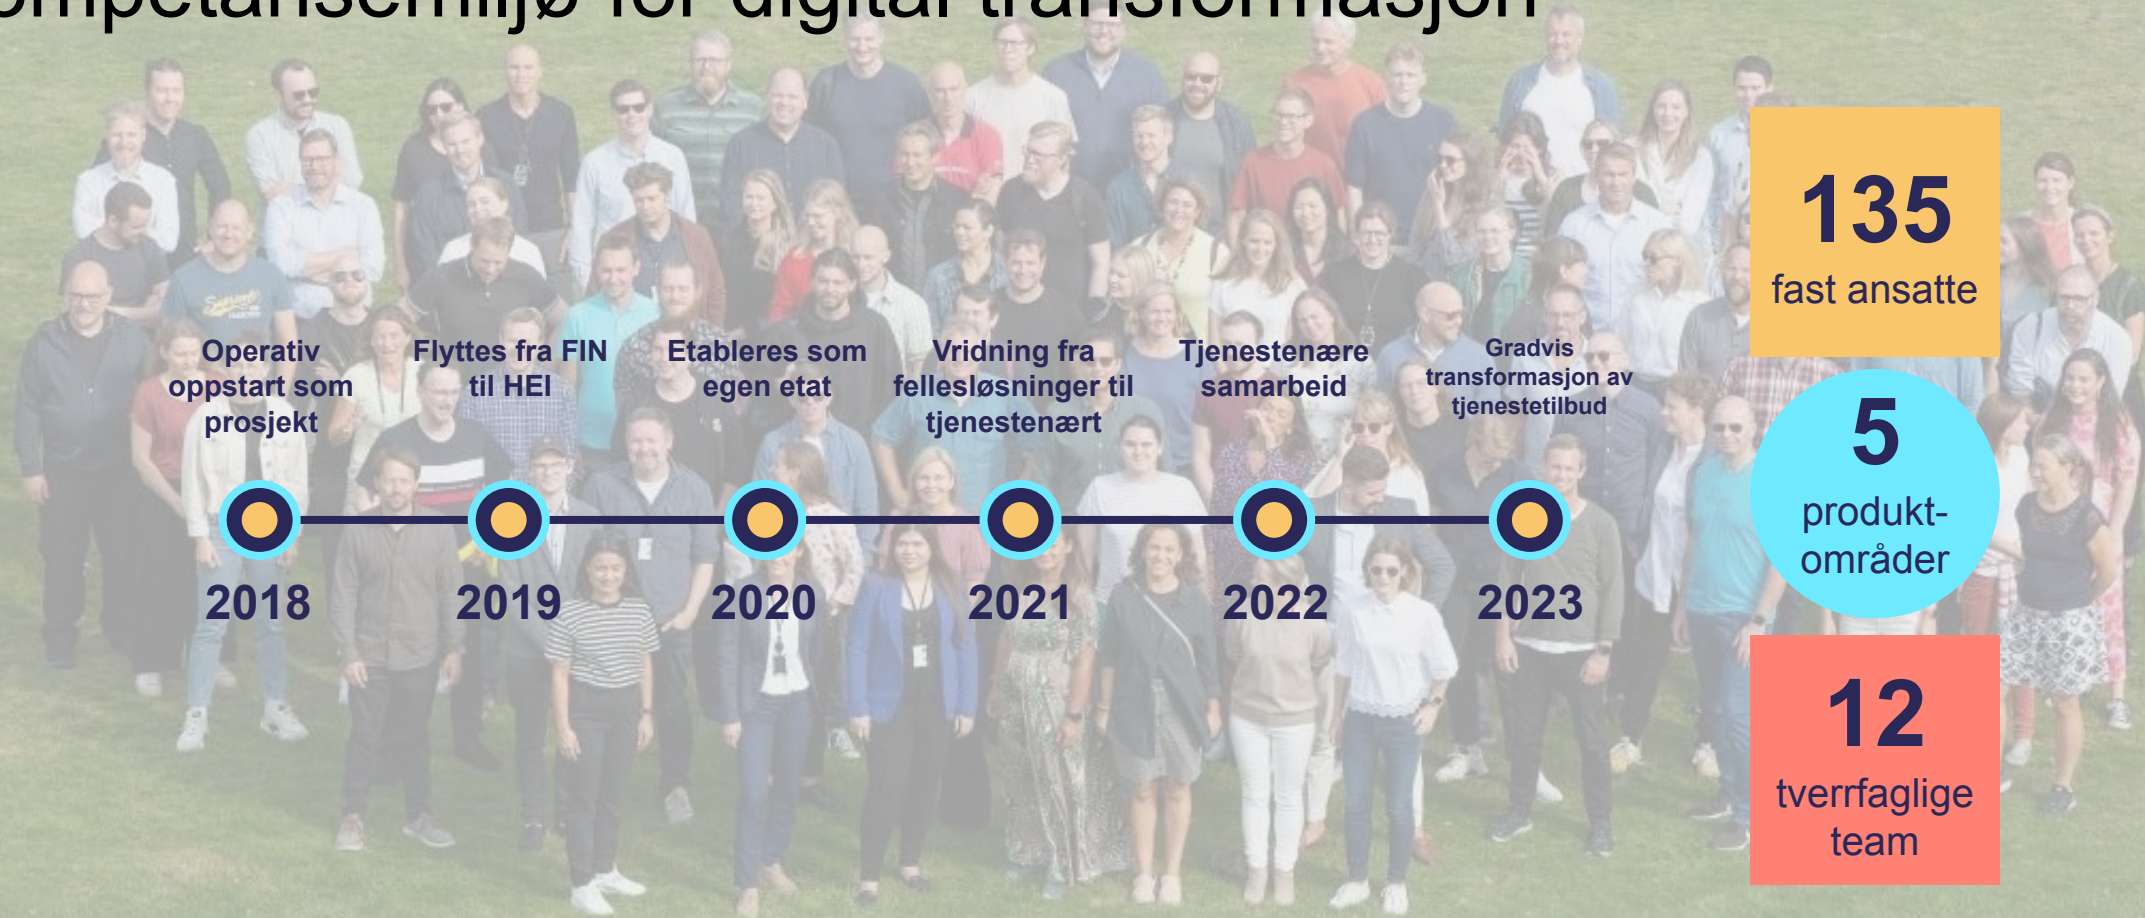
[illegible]mpetansemiljø for digital transformasjon

Operativ oppstart som prosjekt

Flyttes fra FIN til HEI

Etableres som egen etat

Vridning fra fellesløsninger til tjenestenært

Tjenestenære samarbeid

Gradvis transformasjon av tjenestetilbud

2018

2019

2020

2021

2022

2023

135
fast ansatte

5
produktområder

12
tverrfaglige team